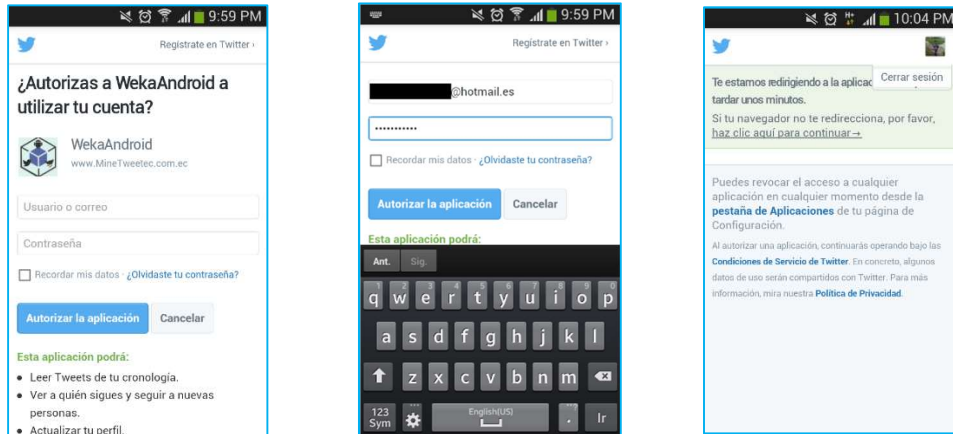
9:59 PM

Regístrate en Twitter ›

¿Autorizas a WekaAndroid a utilizar tu cuenta?

WekaAndroid
www.MineTweetec.com.ec

Usuario o correo

Contraseña

Recordar mis datos · ¿Olvidaste tu contraseña?

Autorizar la aplicación Cancelar

Esta aplicación podrá:

• Leer Tweets de tu cronología.
• Ver a quién sigues y seguir a nuevas personas.
• Actualizar tu perfil.

9:59 PM

Regístrate en Twitter ›

@hotmail.es

...........

Recordar mis datos · ¿Olvidaste tu contraseña?

Autorizar la aplicación Cancelar

Esta aplicación podrá:

Ant. Sig.

q w e r t y u i o p
a s d f g h j k l
z x c v b n m
123 Sym English(US) . Ir

10:04 PM

Te estamos redirigiendo a la aplicac Cerrar sesión tardar unos minutos.

Si tu navegador no te redirecciona, por favor, haz clic aquí para continuar →

Puedes revocar el acceso a cualquier aplicación en cualquier momento desde la pestaña de Aplicaciones de tu página de Configuración.

Al autorizar una aplicación, continuarás operando bajo las Condiciones de Servicio de Twitter. En concreto, algunos datos de uso serán compartidos con Twitter. Para más información, mira nuestra Política de Privacidad.